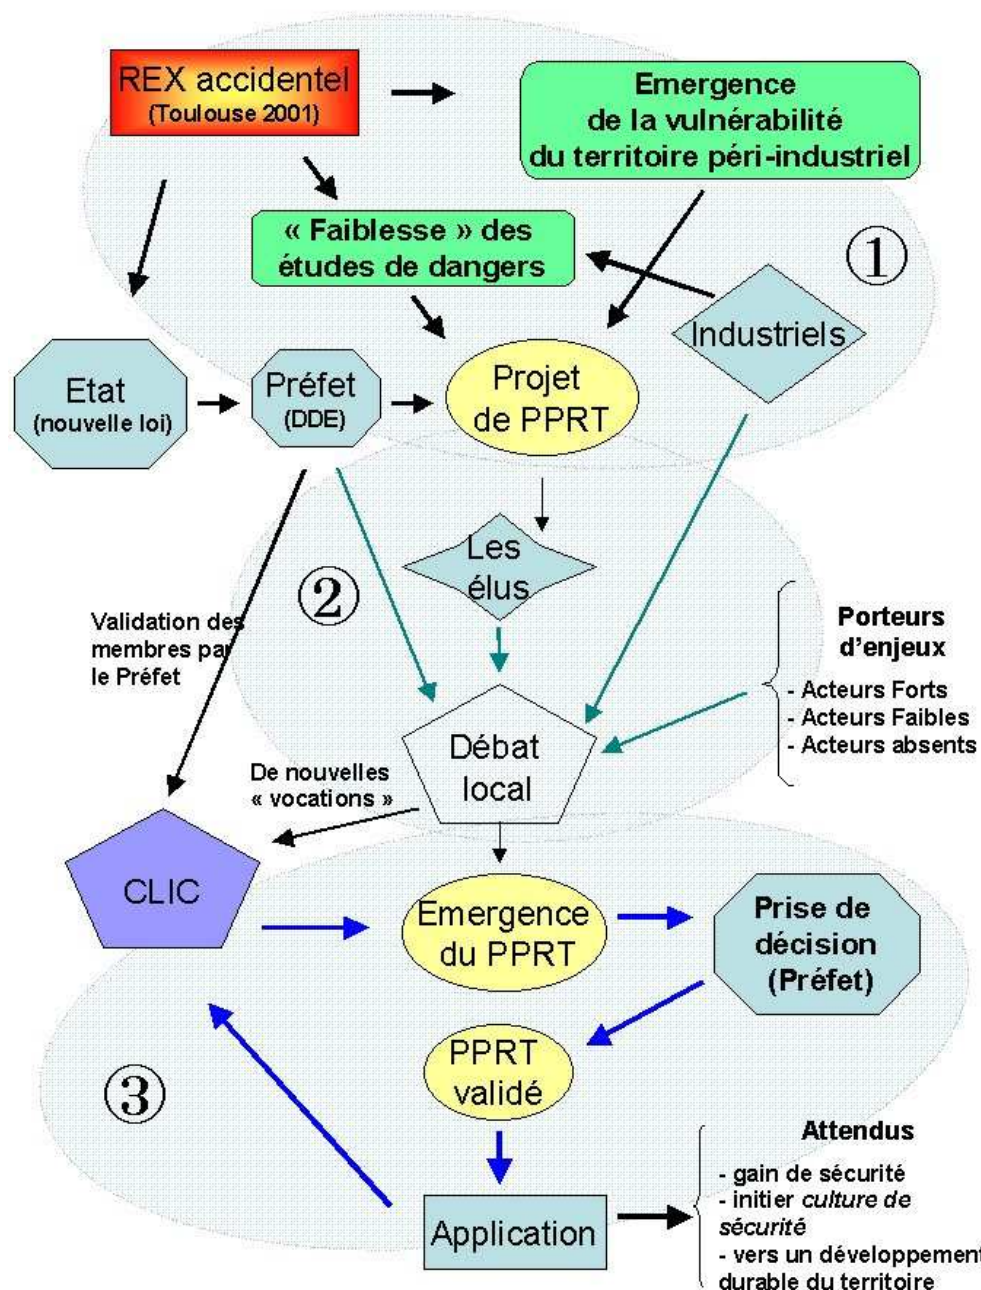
REX accidentel
(Toulouse 2001)

Emergence de la vulnérabilité du territoire péri-industriel

« Faiblesse » des études de dangers

①

Industriels

Etat
(nouvelle loi)

Préfet
(DDE)

Projet de PPRT

Les élus

②

Validation des membres par le Préfet

Porteurs d'enjeux
- Acteurs Forts
- Acteurs Faibles
- Acteurs absents

Débat local

De nouvelles « vocations »

CLIC

Emergence du PPRT

Prise de décision (Préfet)

PPRT validé

③

Attendus
- gain de sécurité
- initier culture de sécurité
- vers un développement durable du territoire

Application